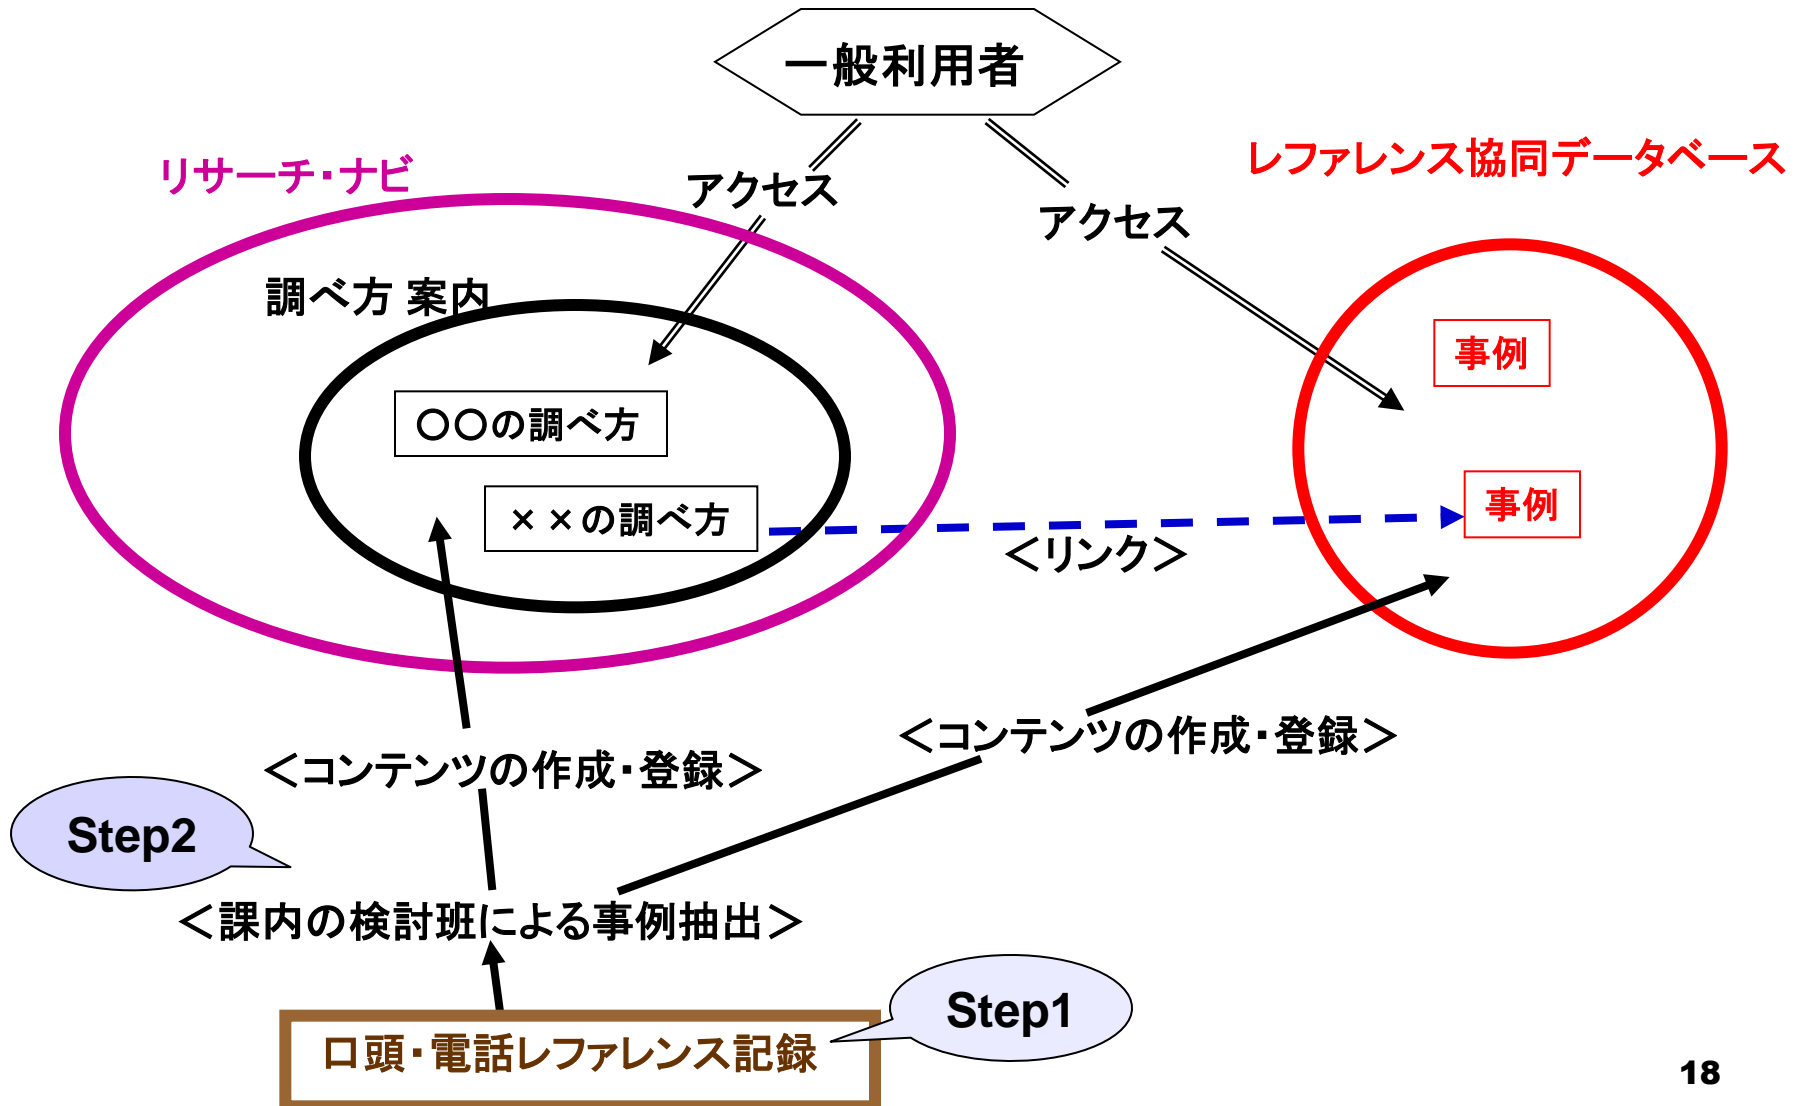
一般利用者

リサーチ・ナビ

アクセス

アクセス

レファレンス協同データベース

調べ方 案内

○○の調べ方

××の調べ方

事例

事例

＜リンク＞

＜コンテンツの作成・登録＞

＜コンテンツの作成・登録＞

Step2

＜課内の検討班による事例抽出＞

Step1

口頭・電話レファレンス記録

18